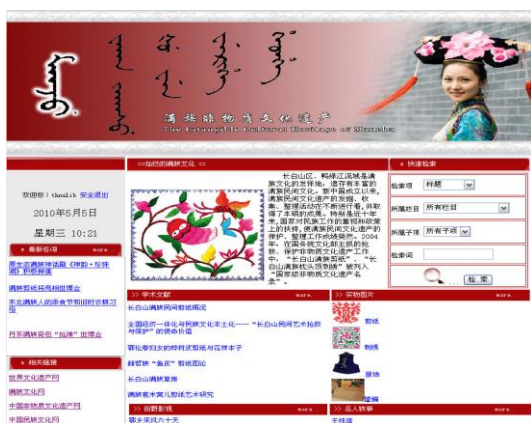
满族非物质文化遗产

The Intangible Cultural Heritage of Manchu

欢迎你：thsulih 安全退出

2010年5月6日

星期三 10:21

最新信息 more

原生态满族神话剧《神韵·珍珠湖》即将推出

满族剪纸艺术展隆重开幕

东北满族人的婚俗节和旧时丧葬习俗

丹东满族剪纸"陆海"国博会

相关链接 more

世界文化遗产网

满族文化网

中国非物质文化遗产网

中国民族文化网

>>灿烂的满族文化<<

长白山区、鸭绿江流域是满族文化的发祥地，这里有丰富的满族民间文化。吉林省自2000年以来，满族民间文化遗产的发掘、收集、整理活动不断进行着，并取得了丰硕的成果。特别是近十年来，国家对民族工作的重视和政策上的扶持，使满族民间文化遗产的保护、整理工作成绩显著。2004年，在国务院文化部主持的抢救、保护非物质文化遗产工作中，"长白山满族剪纸"、"长白山满族枕头顶刺绣"被列入"国家级非物质文化遗产名录"。

快速检索

检索项 标题

所属栏目 所有栏目

所属子项 所有子项

检索词

检索

学术文献 more

长白山满族民间剪纸概况

全面经济一体化与民族文化本土化——"长白山民间艺术抢救与保护"的使命价值

鄂伦春妇女的棉鞋款面画与花样本子

赫哲族"鱼皮"剪纸图纹

长白山满族宣纸

满族萨满神偶艺术研究

实物图片 more

剪纸

刺绣

服饰

剪纸

旧图影视 more

第八届民俗文化节

名人轶事 more

王绍增